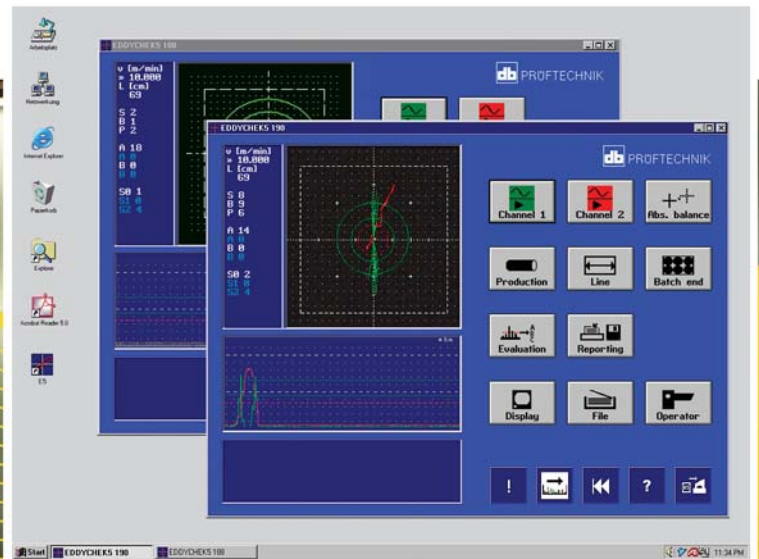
Arbeitsplatz

Netzwerkumg.

Internet Explorer

Papierkorb

Explorer

Acrobat Reader 5.0

ES

EDDYCHEK5 180

v [m/min]
» 10.000
L [cm]
69

S 2
B 1
P 2

A 18
A 0
B 0
B 0

S0 1
S1 0
S2 4

db PRÜFTECHNIK

EDDYCHEK5 190

v [m/min]
» 10.000
L [cm]
69

S 8
B 9
P 6

A 14
A 0
B 0
B 0

S0 2
S1 0
S2 4

db PRÜFTECHNIK

Channel 1

Channel 2

Abs. balance

Production

Line

Batch end

Evaluation

Reporting

Display

File

Operator

!

?

Start

EDDYCHEK5 190

EDDYCHEK5 180

11:34 PM